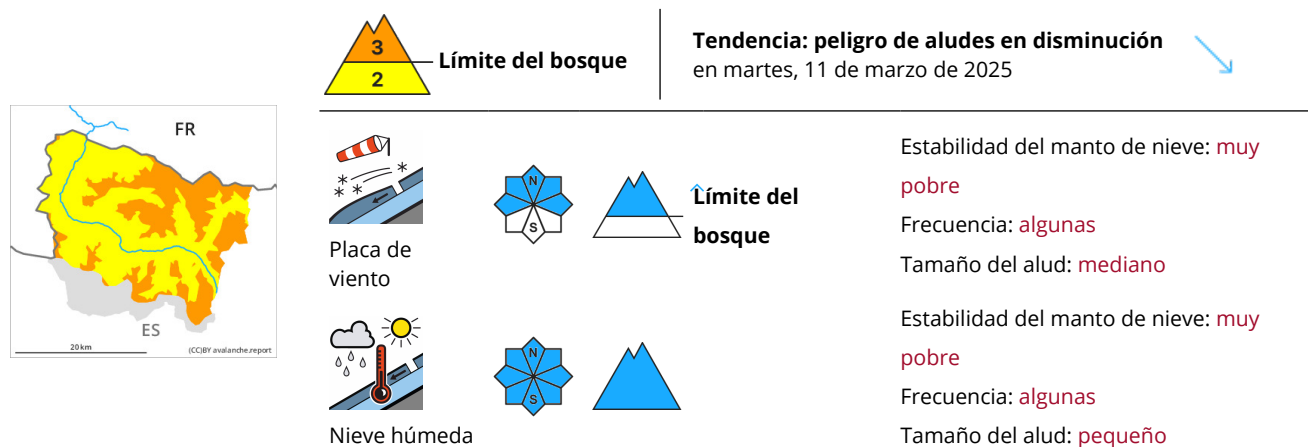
3
2
Límite del bosque

Tendencia: peligro de aludes en disminución
en martes, 11 de marzo de 2025

FR
ES
20 km
(CC)BY avalanche.report

Placa de viento

N
S

Límite del bosque

Estabilidad del manto de nieve: muy pobre
Frecuencia: algunas
Tamaño del alud: mediano

Nieve húmeda

N
S

Estabilidad del manto de nieve: muy pobre
Frecuencia: algunas
Tamaño del alud: pequeño